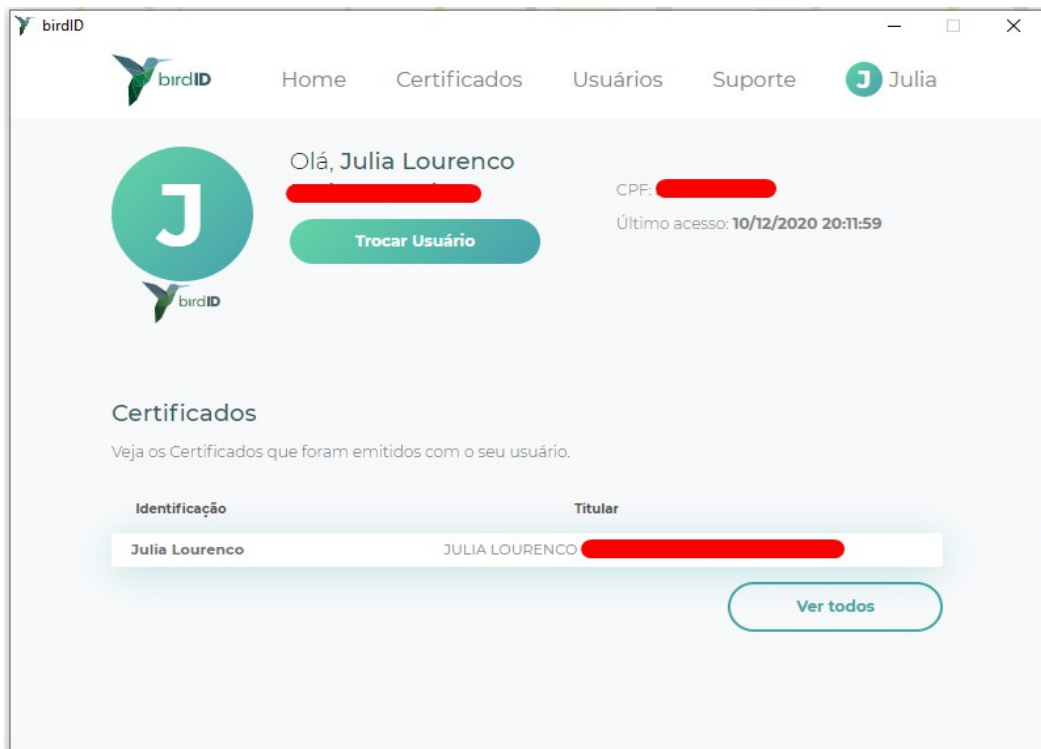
birdID

birdID Home Certificados Usuários Suporte J Julia

J

birdID

Olá, Julia Lourenco
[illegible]

Trocar Usuário

CPF: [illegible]

Último acesso: 10/12/2020 20:11:59

Certificados

Veja os Certificados que foram emitidos com o seu usuário.

| Identificação | Titular |
|---|---|
| Julia Lourenco | JULIA LOURENCO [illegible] |

Ver todos